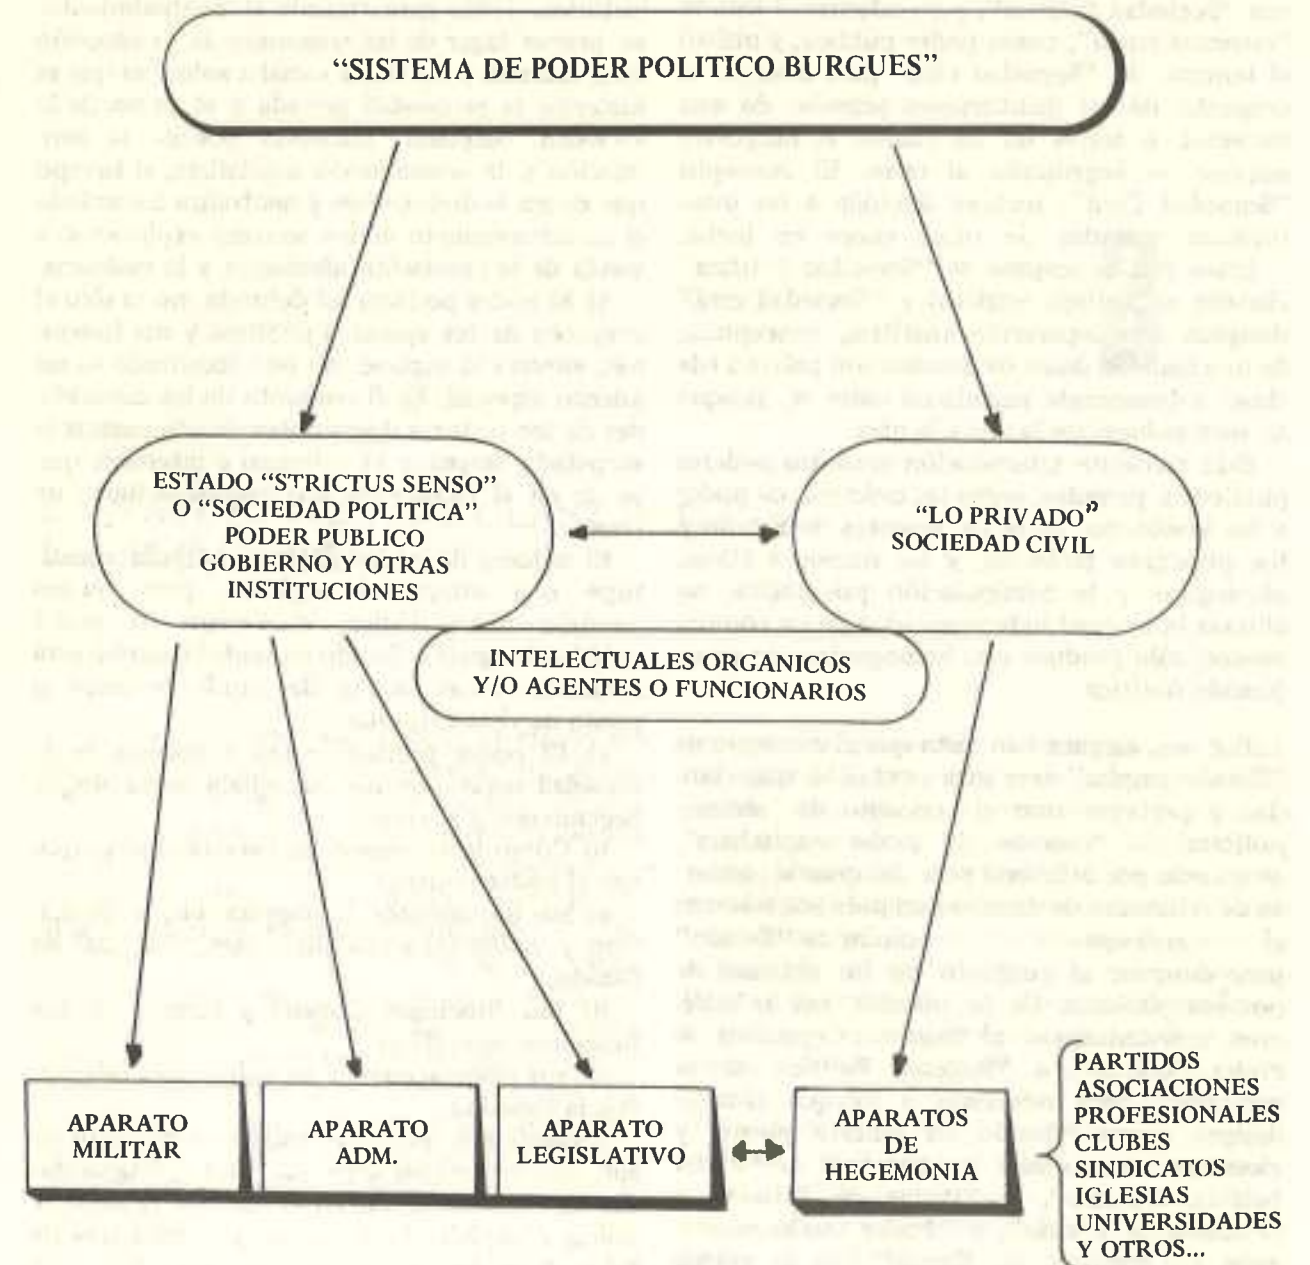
"SISTEMA DE PODER POLITICO BURGUES"

ESTADO "STRICTUS SENSO" O "SOCIEDAD POLITICA" PODER PUBLICO GOBIERNO Y OTRAS INSTITUCIONES

"LO PRIVADO" SOCIEDAD CIVIL

INTELECTUALES ORGANICOS Y/O AGENTES O FUNCIONARIOS

APARATO MILITAR

APARATO ADM.

APARATO LEGISLATIVO

APARATOS DE HEGEMONIA

PARTIDOS
ASOCIACIONES PROFESIONALES
CLUBES
SINDICATOS
IGLESIAS
UNIVERSIDADES
Y OTROS...